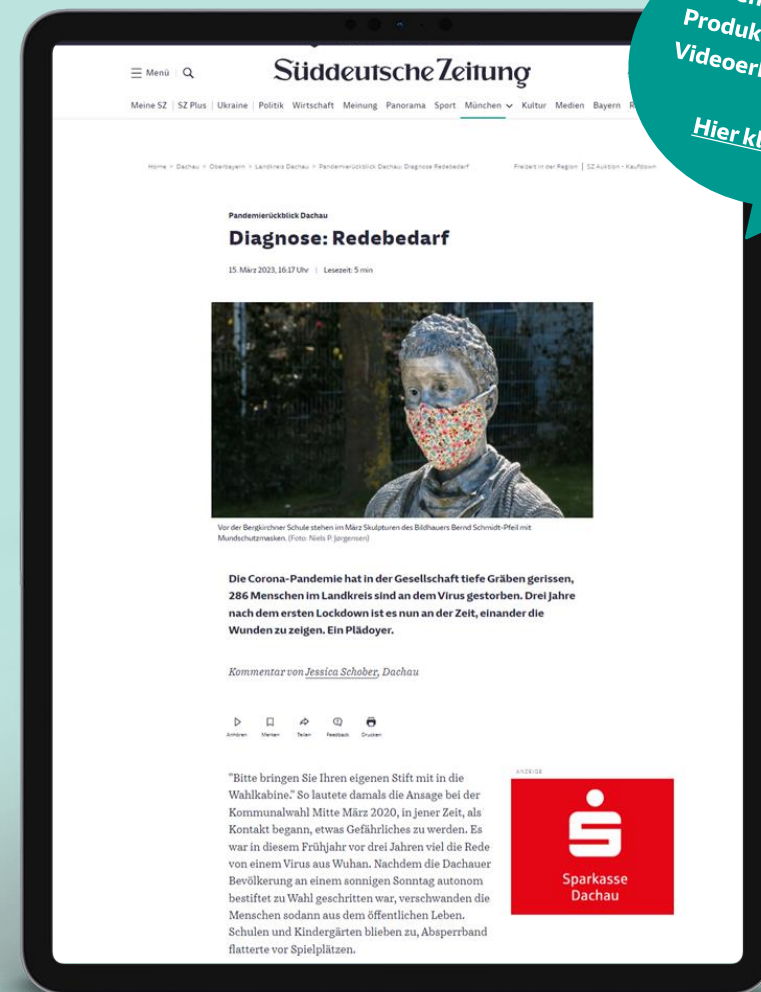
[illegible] Produk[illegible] Videoer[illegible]

Hier kl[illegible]

☰ Menü | Q

Süddeutsche Zeitung

Meine SZ | SZ Plus | Ukraine | Politik Wirtschaft Meinung Panorama Sport München ∨ Kultur Medien Bayern R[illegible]

Home > Dachau > Oberbayern > Landkreis Dachau > Pandemierückblick Dachau: Diagnose Redebedarf

Freizeit in der Region | SZ Auktion - Kaufdown

Pandemierückblick Dachau

Diagnose: Redebedarf

15. März 2023, 16:17 Uhr | Lesezeit: 5 min

Vor der Bergkirchner Schule stehen im März Skulpturen des Bildhauers Bernd Schmidt-Pfeil mit Mundschutzmasken. (Foto: Niels P. Jørgensen)

Die Corona-Pandemie hat in der Gesellschaft tiefe Gräben gerissen, 286 Menschen im Landkreis sind an dem Virus gestorben. Drei Jahre nach dem ersten Lockdown ist es nun an der Zeit, einander die Wunden zu zeigen. Ein Plädoyer.

Kommentar von Jessica Schober, Dachau

Anhören Merken Teilen Feedback Drucken

"Bitte bringen Sie Ihren eigenen Stift mit in die Wahlkabine." So lautete damals die Ansage bei der Kommunalwahl Mitte März 2020, in jener Zeit, als Kontakt begann, etwas Gefährliches zu werden. Es war in diesem Frühjahr vor drei Jahren viel die Rede von einem Virus aus Wuhan. Nachdem die Dachauer Bevölkerung an einem sonnigen Sonntag autonom bestiftet zu Wahl geschritten war, verschwanden die Menschen sodann aus dem öffentlichen Leben. Schulen und Kindergärten blieben zu, Absperrband flatterte vor Spielplätzen.

ANZEIGE

Sparkasse Dachau